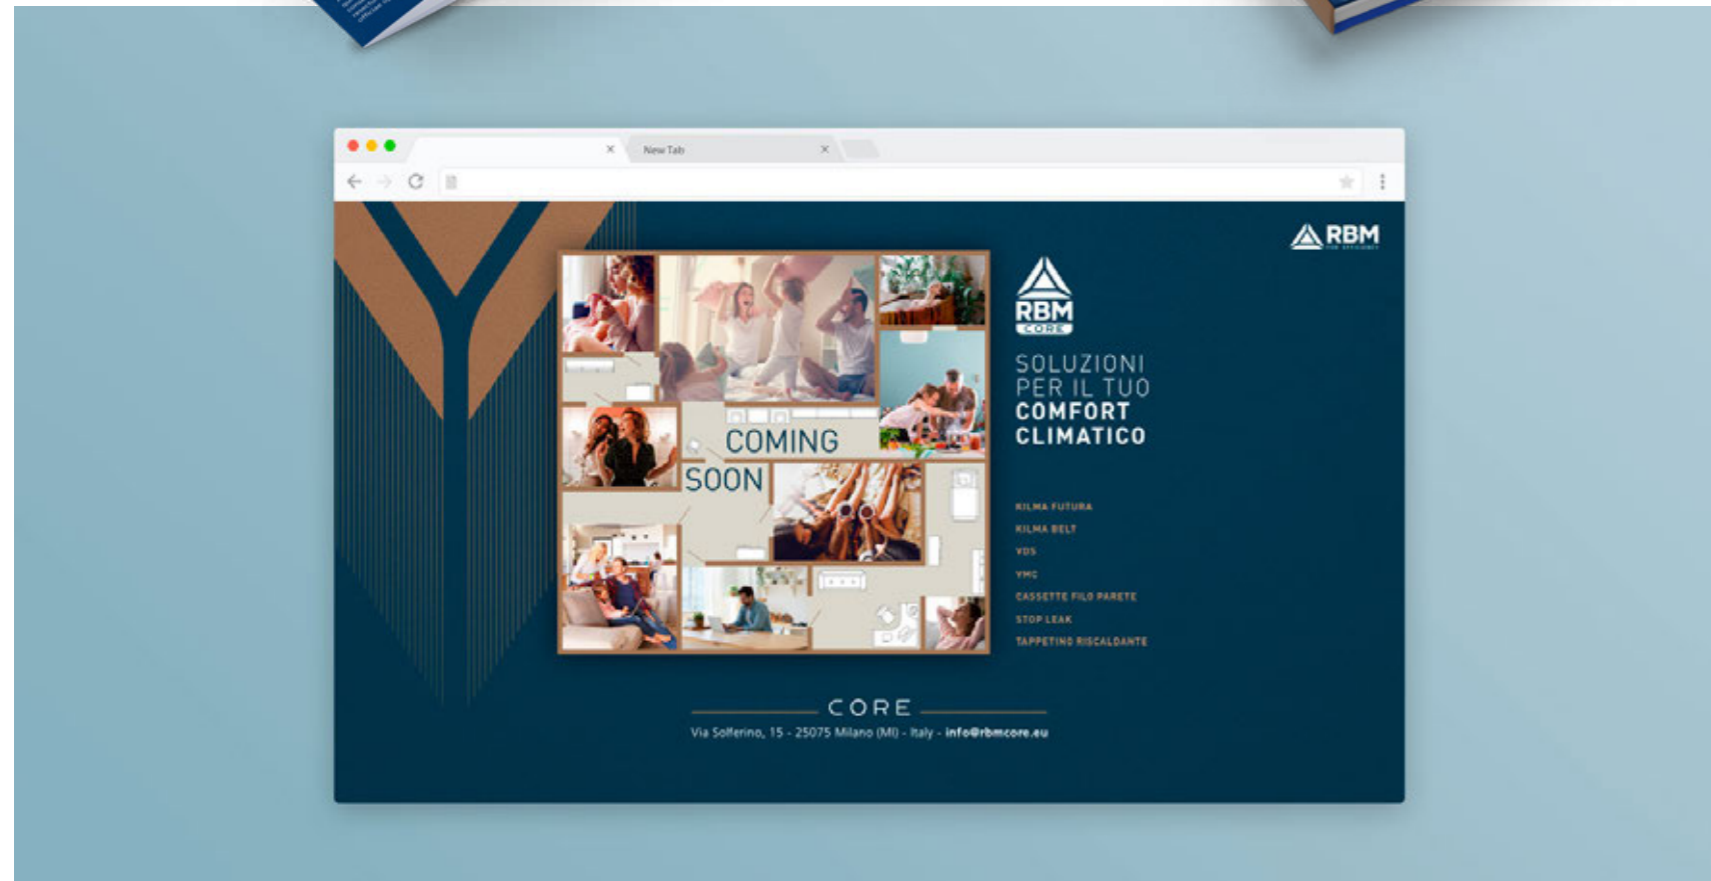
×

New Tab ×

RBM

COMING SOON

RBM CORE

SOLUZIONI PER IL TUO COMFORT CLIMATICO

KILMA FUTURA
KILMA BELT
VDS
VMC
CASSETTE FILO PARETE
STOP LEAK
TAPPETINO RISCALDANTE

CORE

Via Solferino, 15 - 25075 Milano (MI) - Italy - info@rbmcore.eu